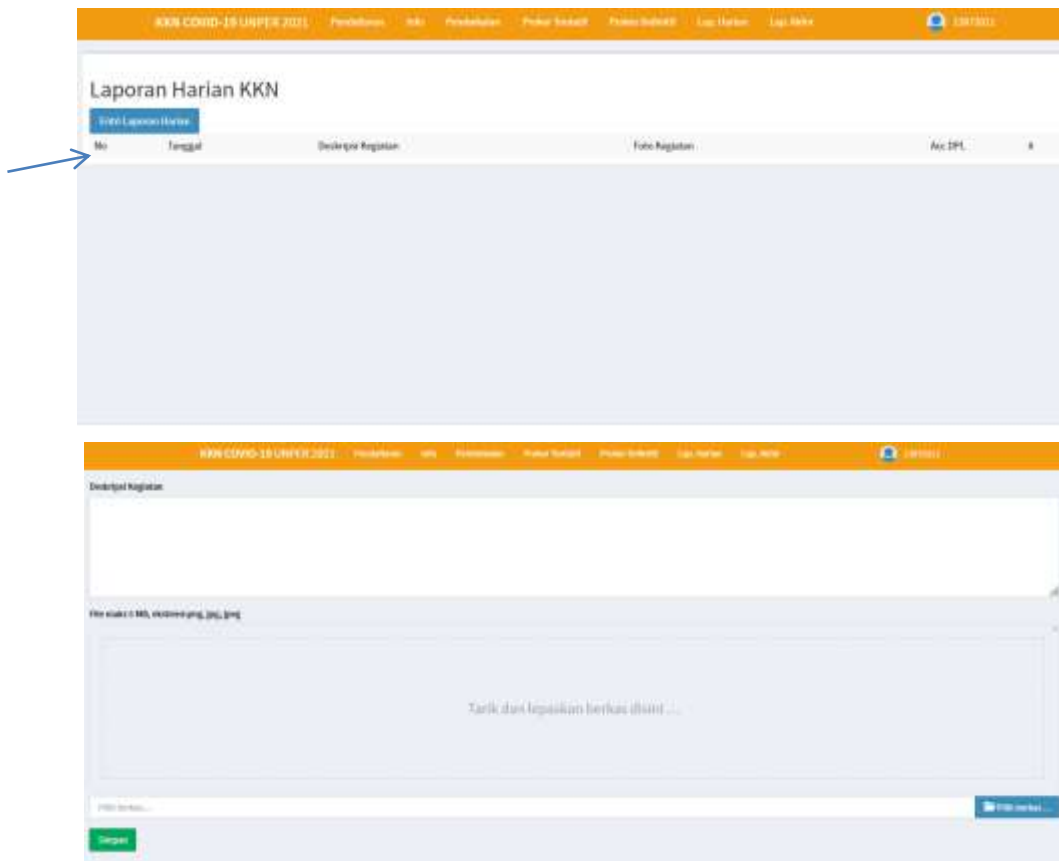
KKN COVID-19 UNPER 2021 Pendaftaran Info Pembekalan Produk Tematik Produk Reflektif Lap. Harian Lap. Akhir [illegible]

Laporan Harian KKN

Entri Laporan Harian

| No | Tanggal | Deskripsi Kegiatan | Foto Kegiatan | Acc DPL | # |
|---|---|---|---|---|---|

KKN COVID-19 UNPER 2021 Pendaftaran Info Pembekalan Produk Tematik Produk Reflektif Lap. Harian Lap. Akhir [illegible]

Deskripsi Kegiatan

File maks 5 MB, ekstensi png, jpg, jpeg

Tarik dan lepaskan berkas disini ...

Pilih berkas...

Pilih berkas ...

Simpan